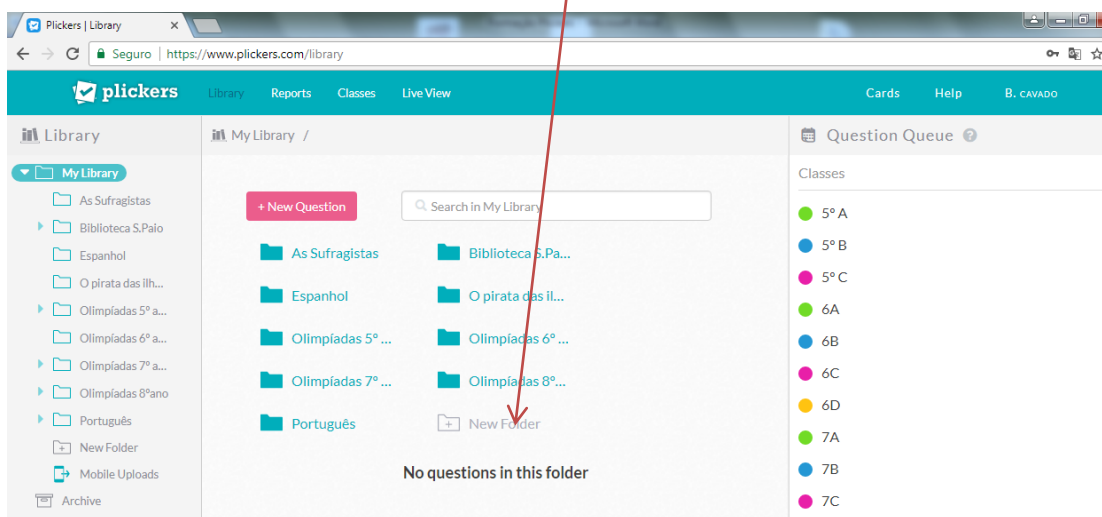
Plickers | Library ×

Seguro | https://www.plickers.com/library

plickers Library Reports Classes Live View Cards Help B. CAVADO

Library

My Library

As Sufragistas

Biblioteca S.Paio

Espanhol

O pirata das ilh...

Olimpíadas 5º a...

Olimpíadas 6º a...

Olimpíadas 7º a...

Olimpíadas 8ºano

Português

New Folder

Mobile Uploads

Archive

My Library /

+ New Question

Search in My Library

As Sufragistas

Biblioteca S.Pa...

Espanhol

O pirata das il...

Olimpíadas 5º ...

Olimpíadas 6º ...

Olimpíadas 7º ...

Olimpíadas 8º...

Português

New Folder

No questions in this folder

Question Queue ?

Classes

5º A

5º B

5º C

6A

6B

6C

6D

7A

7B

7C